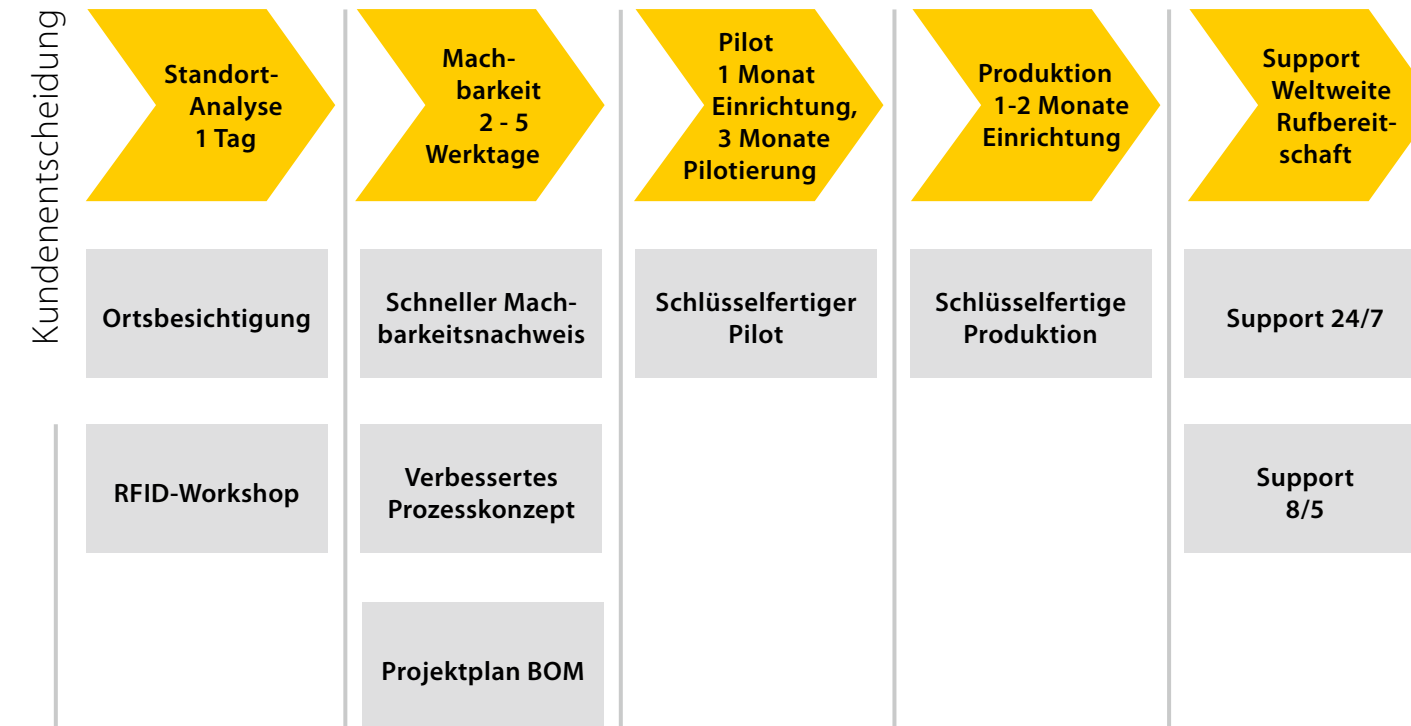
Kundenentscheidung

Standort-Analyse 1 Tag

Ortsbesichtigung

RFID-Workshop

Machbarkeit 2 - 5 Werktage

Schneller Machbarkeitsnachweis

Verbessertes Prozesskonzept

Projektplan BOM

Pilot 1 Monat Einrichtung, 3 Monate Pilotierung

Schlüsselfertiger Pilot

Produktion 1-2 Monate Einrichtung

Schlüsselfertige Produktion

Support Weltweite Rufbereitschaft

Support 24/7

Support 8/5